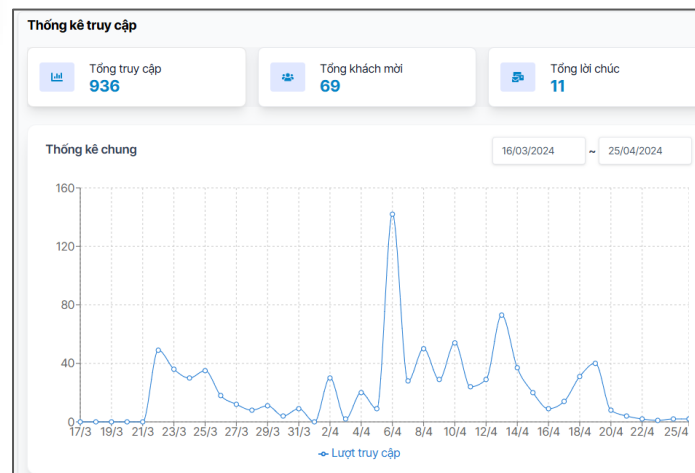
Thống kê truy cập

Tổng truy cập
936

Tổng khách mời
69

Tổng lời chúc
11

Thống kê chung

16/03/2024 ~ 25/04/2024

160
120
80
40
0

17/3 19/3 21/3 23/3 25/3 27/3 29/3 31/3 2/4 4/4 6/4 8/4 10/4 12/4 14/4 16/4 18/4 20/4 22/4 25/4

Lượt truy cập